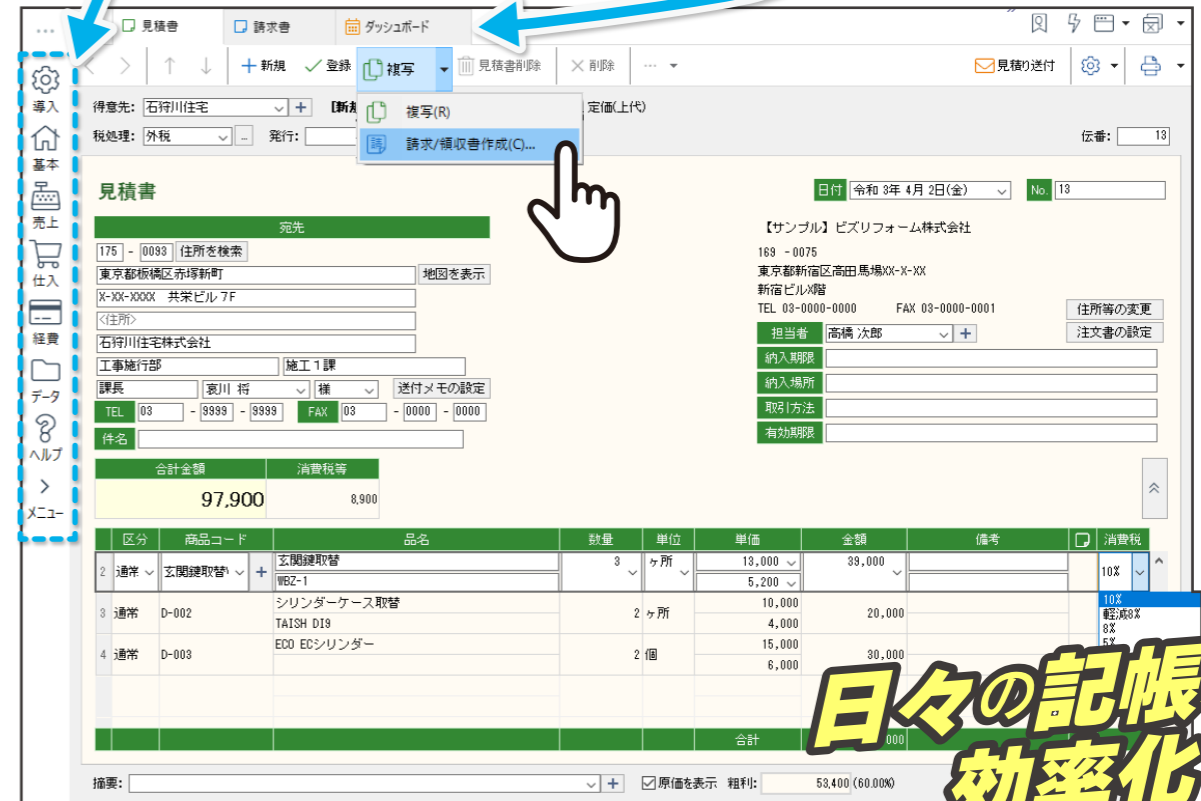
...
見積書 請求書 ダッシュボード

新規 登録 複写 見積書削除 削除 ··· 見積り送付

導入
基本
売上
仕入
経費
データ
ヘルプ
メニュー

得意先: 石狩川住宅 [新 定価(上代)
税処理: 外税 発行: 伝番: 13

複写(R)
請求/領収書作成(C)...

見積書

日付 令和 3年 4月 2日(金) No. 13

宛先
175 - 0093 住所を検索
東京都板橋区赤塚新町 地図を表示
X-XX-XXXX 共栄ビル 7F
<住所>
石狩川住宅株式会社
工事施行部 施工１課
課長 哀川 将 様 送付メモの設定
TEL 03 - 9999 - 9999 FAX 03 - 0000 - 0000
件名

【サンプル】ビズリフォーム株式会社
169 - 0075
東京都新宿区高田馬場XX-X-XX
新宿ビルX階
TEL 03-0000-0000 FAX 03-0000-0001 住所等の変更
担当者 高橋 次郎 注文書の設定
納入期限
納入場所
取引方法
有効期限

合計金額 消費税等
97,900 8,900

| | 区分 | 商品コード | 品名 | 数量 | 単位 | 単価 | 金額 | 備考 | 消費税 |
|---|---|---|---|---|---|---|---|---|---|
| 2 | 通常 | 玄関鍵取替 | 玄関鍵取替 / WBZ-1 | 3 | ヶ所 | 13,000 / 5,200 | 39,000 | | 10% |
| 3 | 通常 | D-002 | シリンダーケース取替 / TAISH DI9 | 2 | ヶ所 | 10,000 / 4,000 | 20,000 | | |
| 4 | 通常 | D-003 | ECO ECシリンダー | 2 | 個 | 15,000 / 6,000 | 30,000 | | |

10%
軽減8%
8%
5%

合計 000

摘要: 原価を表示 粗利: 53,400 (60.00%)

日々の記帳
効率化